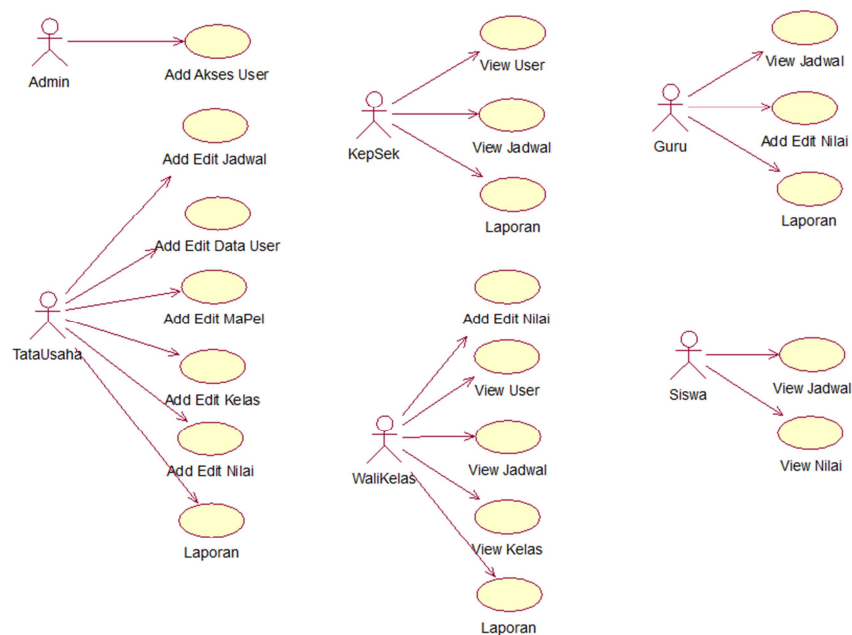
Admin
Add Akses User
Add Edit Jadwal
Add Edit Data User
TataUsaha
Add Edit MaPel
Add Edit Kelas
Add Edit Nilai
Laporan

KepSek
View User
View Jadwal
Laporan

WaliKelas
Add Edit Nilai
View User
View Jadwal
View Kelas
Laporan

Guru
View Jadwal
Add Edit Nilai
Laporan

Siswa
View Jadwal
View Nilai